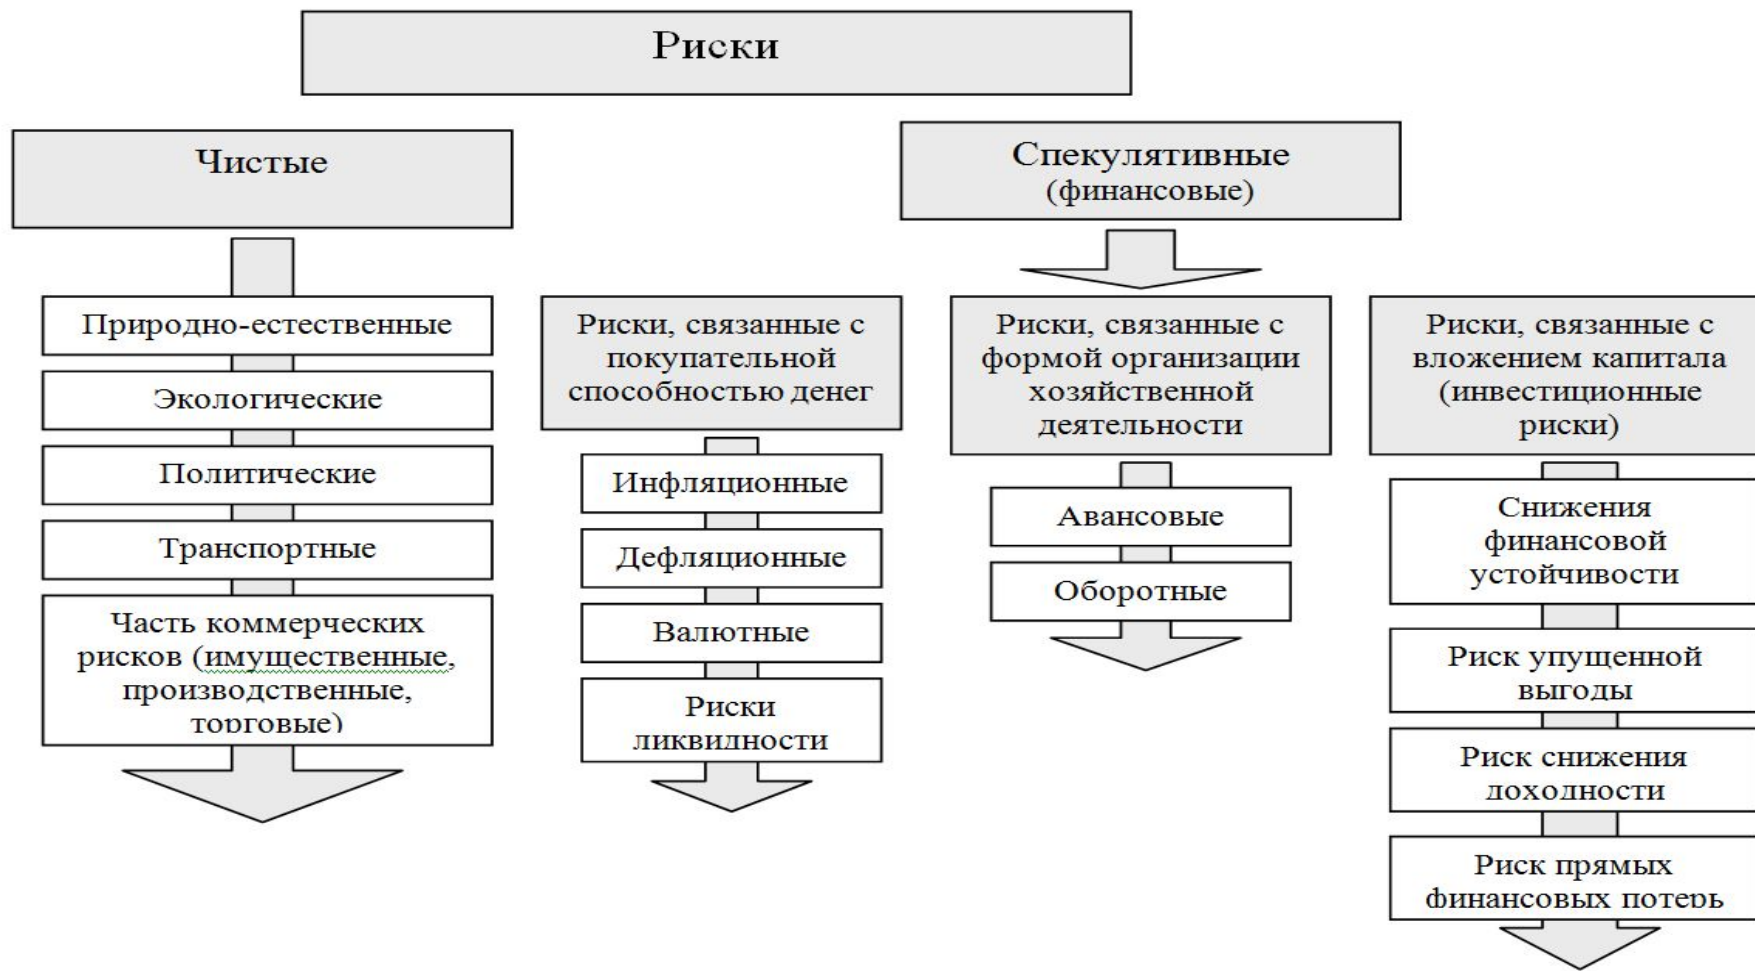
Риски

Чистые

Природно-естественные

Экологические

Политические

Транспортные

Часть коммерческих рисков (имущественные, производственные, торговые)

Спекулятивные (финансовые)

Риски, связанные с покупательной способностью денег

Инфляционные

Дефляционные

Валютные

Риски ликвидности

Риски, связанные с формой организации хозяйственной деятельности

Авансовые

Оборотные

Риски, связанные с вложением капитала (инвестиционные риски)

Снижения финансовой устойчивости

Риск упущенной выгоды

Риск снижения доходности

Риск прямых финансовых потерь